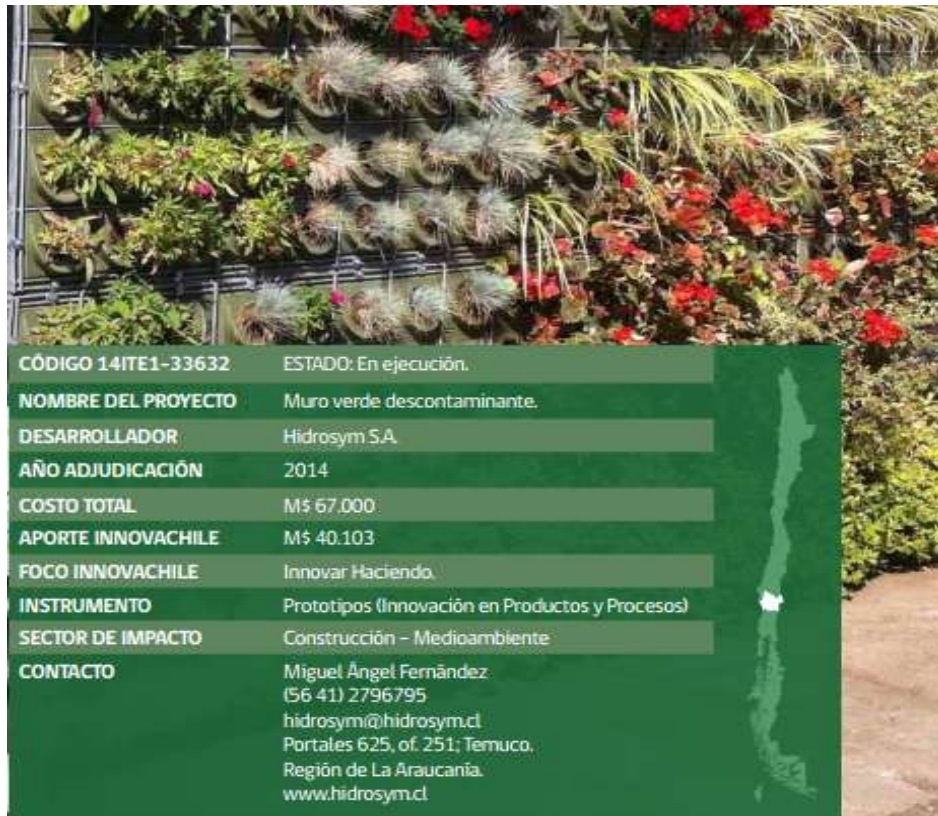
| CÓDIGO 14ITE1-33632 | ESTADO: En ejecución. |
|---|---|
| NOMBRE DEL PROYECTO | Muro verde descontaminante. |
| DESARROLLADOR | Hidrosym S.A. |
| AÑO ADJUDICACIÓN | 2014 |
| COSTO TOTAL | M$ 67.000 |
| APORTE INNOVACHILE | M$ 40.103 |
| FOCO INNOVACHILE | Innovar Haciendo. |
| INSTRUMENTO | Prototipos (Innovación en Productos y Procesos) |
| SECTOR DE IMPACTO | Construcción - Medioambiente |
| CONTACTO | Miguel Ángel Fernández (56 41) 2796795 hidrosym@hidrosym.cl Portales 625, of. 251; Temuco. Región de La Araucanía. www.hidrosym.cl |